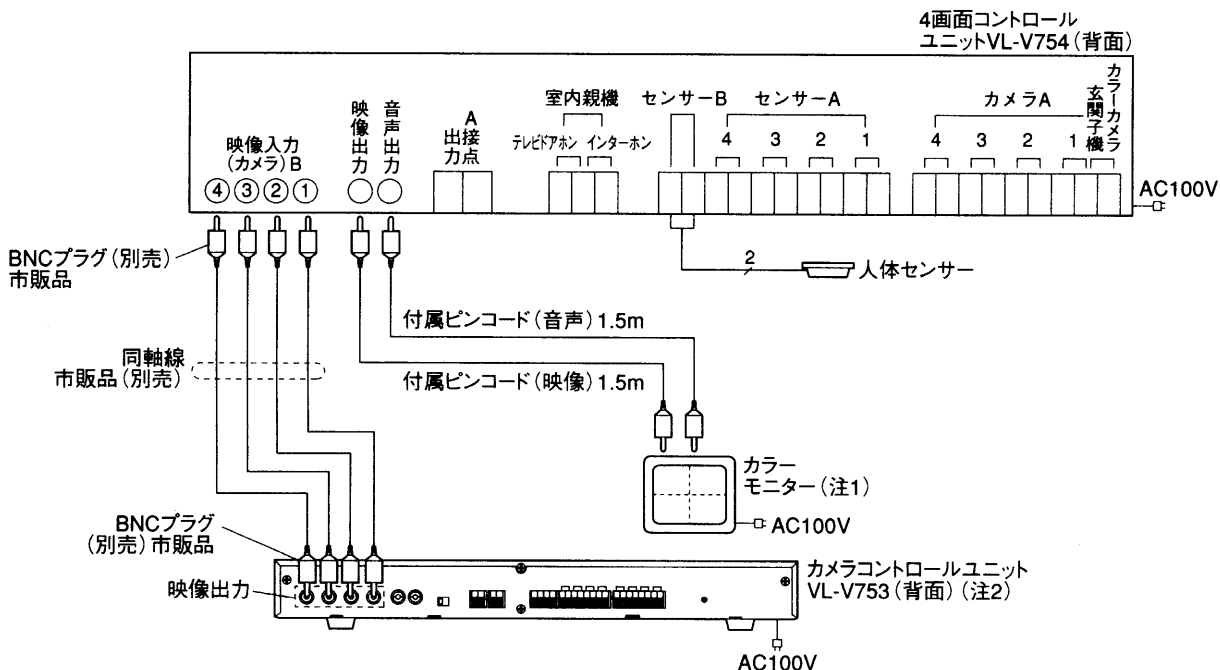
4画面コントロールユニットVL-V754（背面）

映像入力（カメラ）B

④ ③ ② ①

映像出力

音声出力

A 出力接点

室内親機

テレビドアホン　インターホン

センサーB

センサーA

4　3　2　1

カメラA

4　3　2　1

カラーカメラ玄関子機

AC100V

BNCプラグ（別売）市販品

2

人体センサー

付属ピンコード（音声）1.5m

同軸線市販品（別売）

付属ピンコード（映像）1.5m

カラーモニター（注1）

AC100V

BNCプラグ（別売）市販品

映像出力

カメラコントロールユニットVL-V753（背面）（注2）

AC100V